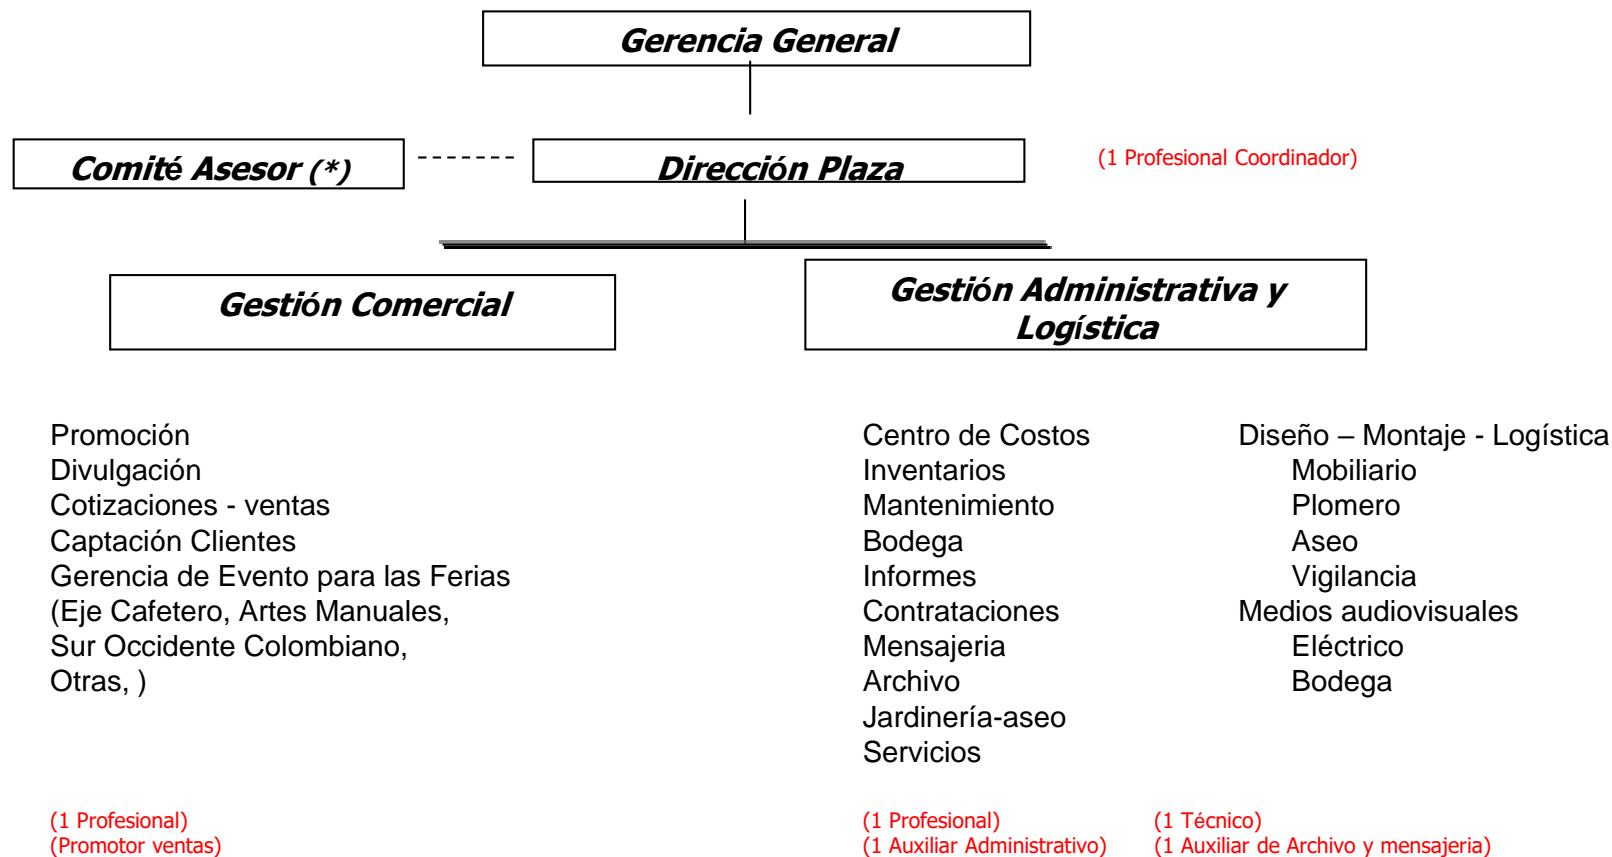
Gerencia General

Comité Asesor (*)

Dirección Plaza

(1 Profesional Coordinador)

Gestión Comercial

Gestión Administrativa y Logística

Promoción
Divulgación
Cotizaciones - ventas
Captación Clientes
Gerencia de Evento para las Ferias
(Eje Cafetero, Artes Manuales,
Sur Occidente Colombiano,
Otras, )

Centro de Costos
Inventarios
Mantenimiento
Bodega
Informes
Contrataciones
Mensajeria
Archivo
Jardinería-aseo
Servicios

Diseño – Montaje - Logística
Mobiliario
Plomero
Aseo
Vigilancia
Medios audiovisuales
Eléctrico
Bodega

(1 Profesional)
(Promotor ventas)

(1 Profesional)
(1 Auxiliar Administrativo)

(1 Técnico)
(1 Auxiliar de Archivo y mensajeria)